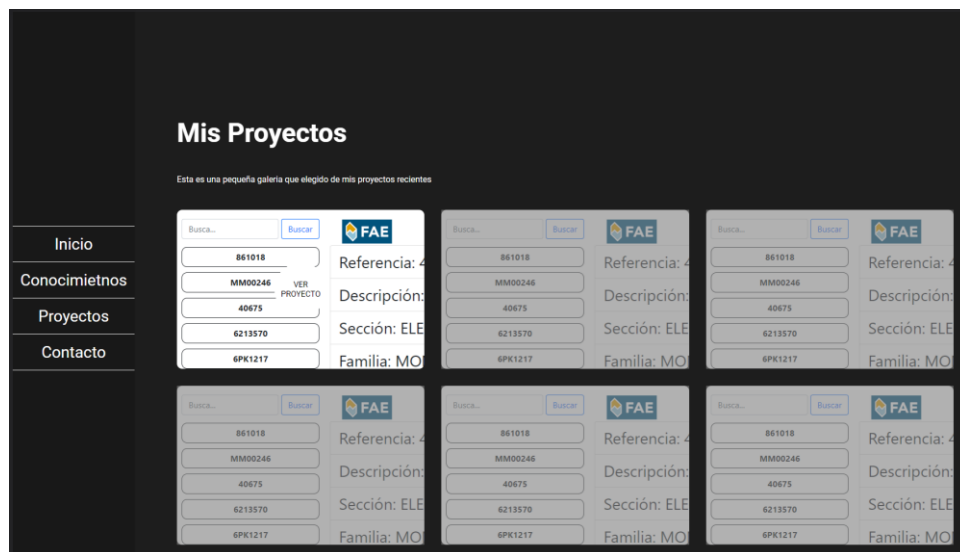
Inicio
Conocimietnos
Proyectos
Contacto

Mis Proyectos

Esta es una pequeña galeria que elegido de mis proyectos recientes

Busca... Buscar
FAE
861018
MM00246
VER PROYECTO
40675
6213570
6PK1217
Referencia: 4
Descripción:
Sección: ELE
Familia: MO

Busca... Buscar
FAE
861018
MM00246
40675
6213570
6PK1217
Referencia: 4
Descripción:
Sección: ELE
Familia: MO

Busca... Buscar
FAE
861018
MM00246
40675
6213570
6PK1217
Referencia: 4
Descripción:
Sección: ELE
Familia: MO

Busca... Buscar
FAE
861018
MM00246
40675
6213570
6PK1217
Referencia: 4
Descripción:
Sección: ELE
Familia: MO

Busca... Buscar
FAE
861018
MM00246
40675
6213570
6PK1217
Referencia: 4
Descripción:
Sección: ELE
Familia: MO

Busca... Buscar
FAE
861018
MM00246
40675
6213570
6PK1217
Referencia: 4
Descripción:
Sección: ELE
Familia: MO